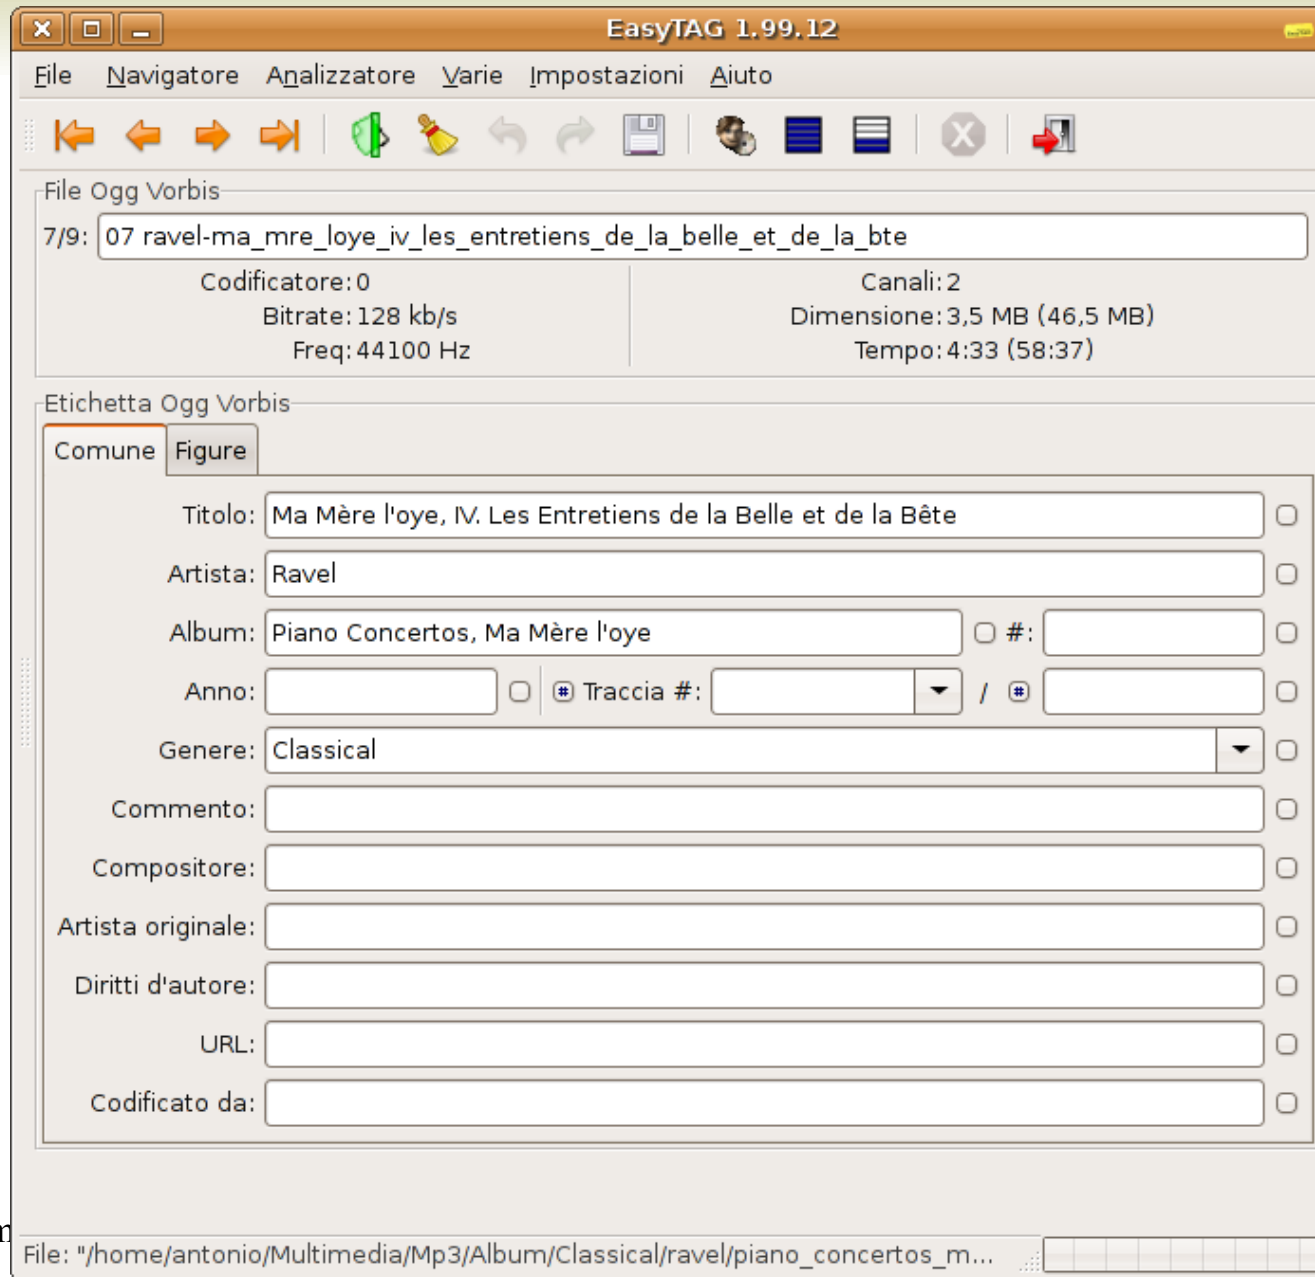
EasyTAG 1.99.12

File Navigatore Analizzatore Varie Impostazioni Aiuto

File Ogg Vorbis

7/9: 07 ravel-ma_mre_loye_iv_les_entretiens_de_la_belle_et_de_la_bte

Codificatore: 0
Bitrate: 128 kb/s
Freq: 44100 Hz

Canali: 2
Dimensione: 3,5 MB (46,5 MB)
Tempo: 4:33 (58:37)

Etichetta Ogg Vorbis

Comune Figure

Titolo: Ma Mère l'oye, IV. Les Entretiens de la Belle et de la Bête

Artista: Ravel

Album: Piano Concertos, Ma Mère l'oye #:

Anno: Traccia #: /

Genere: Classical

Commento:

Compositore:

Artista originale:

Diritti d'autore:

URL:

Codificato da:

File: "/home/antonio/Multimedia/Mp3/Album/Classical/ravel/piano_concertos_m...